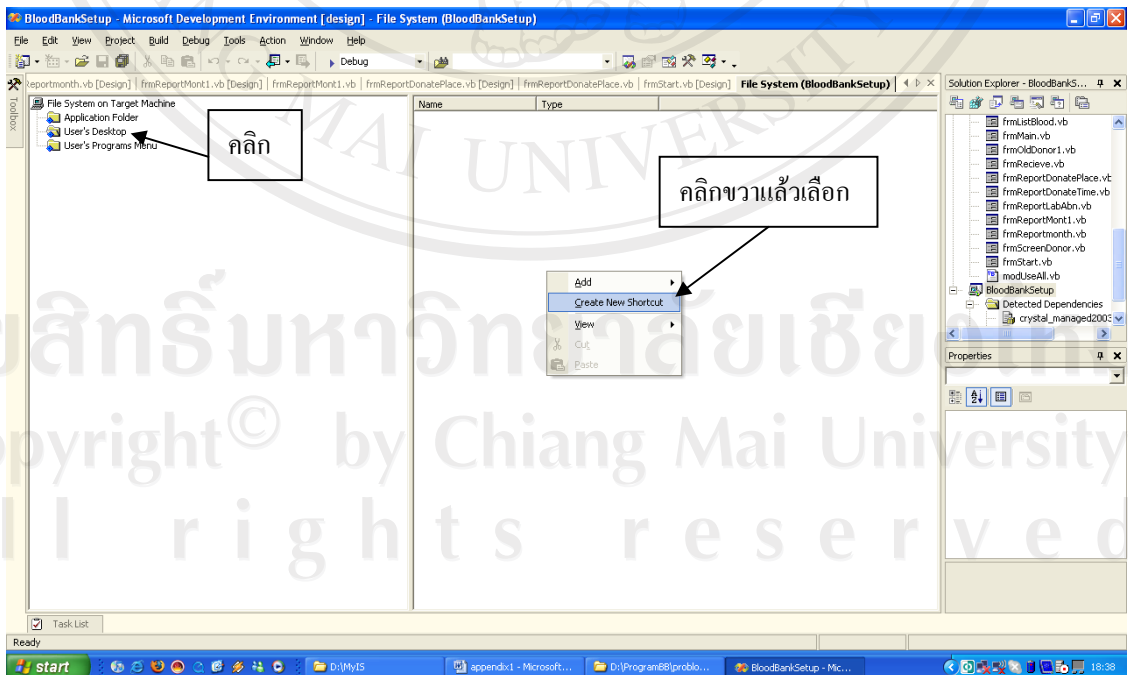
BloodBankSetup - Microsoft Development Environment [design] - File System (BloodBankSetup)

File Edit View Project Build Debug Tools Action Window Help

Debug

Reportmonth.vb [Design] | frmReportMont1.vb [Design] | frmReportMont1.vb | frmReportDonatePlace.vb [Design] | frmReportDonatePlace.vb | frmStart.vb [Design] | File System (BloodBankSetup)

Toolbox

File System on Target Machine
Application Folder
User's Desktop
User's Programs Menu

คลิก

| Name | Type |
|---|---|

คลิกขวาแล้วเลือก

Add
Create New Shortcut
View
Cut
Paste

Solution Explorer - BloodBankS...

frmListBlood.vb
frmMain.vb
frmOldDonor1.vb
frmRecieve.vb
frmReportDonatePlace.vb
frmReportDonateTime.vb
frmReportLabAbn.vb
frmReportMont1.vb
frmReportmonth.vb
frmScreenDonor.vb
frmStart.vb
modUseAll.vb
BloodBankSetup
Detected Dependencies
crystal_managed2003

Properties

ลิขสิทธิ์มหาวิทยาลัยเชียงใหม่
Copyright© by Chiang Mai University
All rights reserved

Task List

Ready

start
D:\MyIS
appendix1 - Microsoft...
D:\ProgramBB\problo...
BloodBankSetup - Mic...
18:38